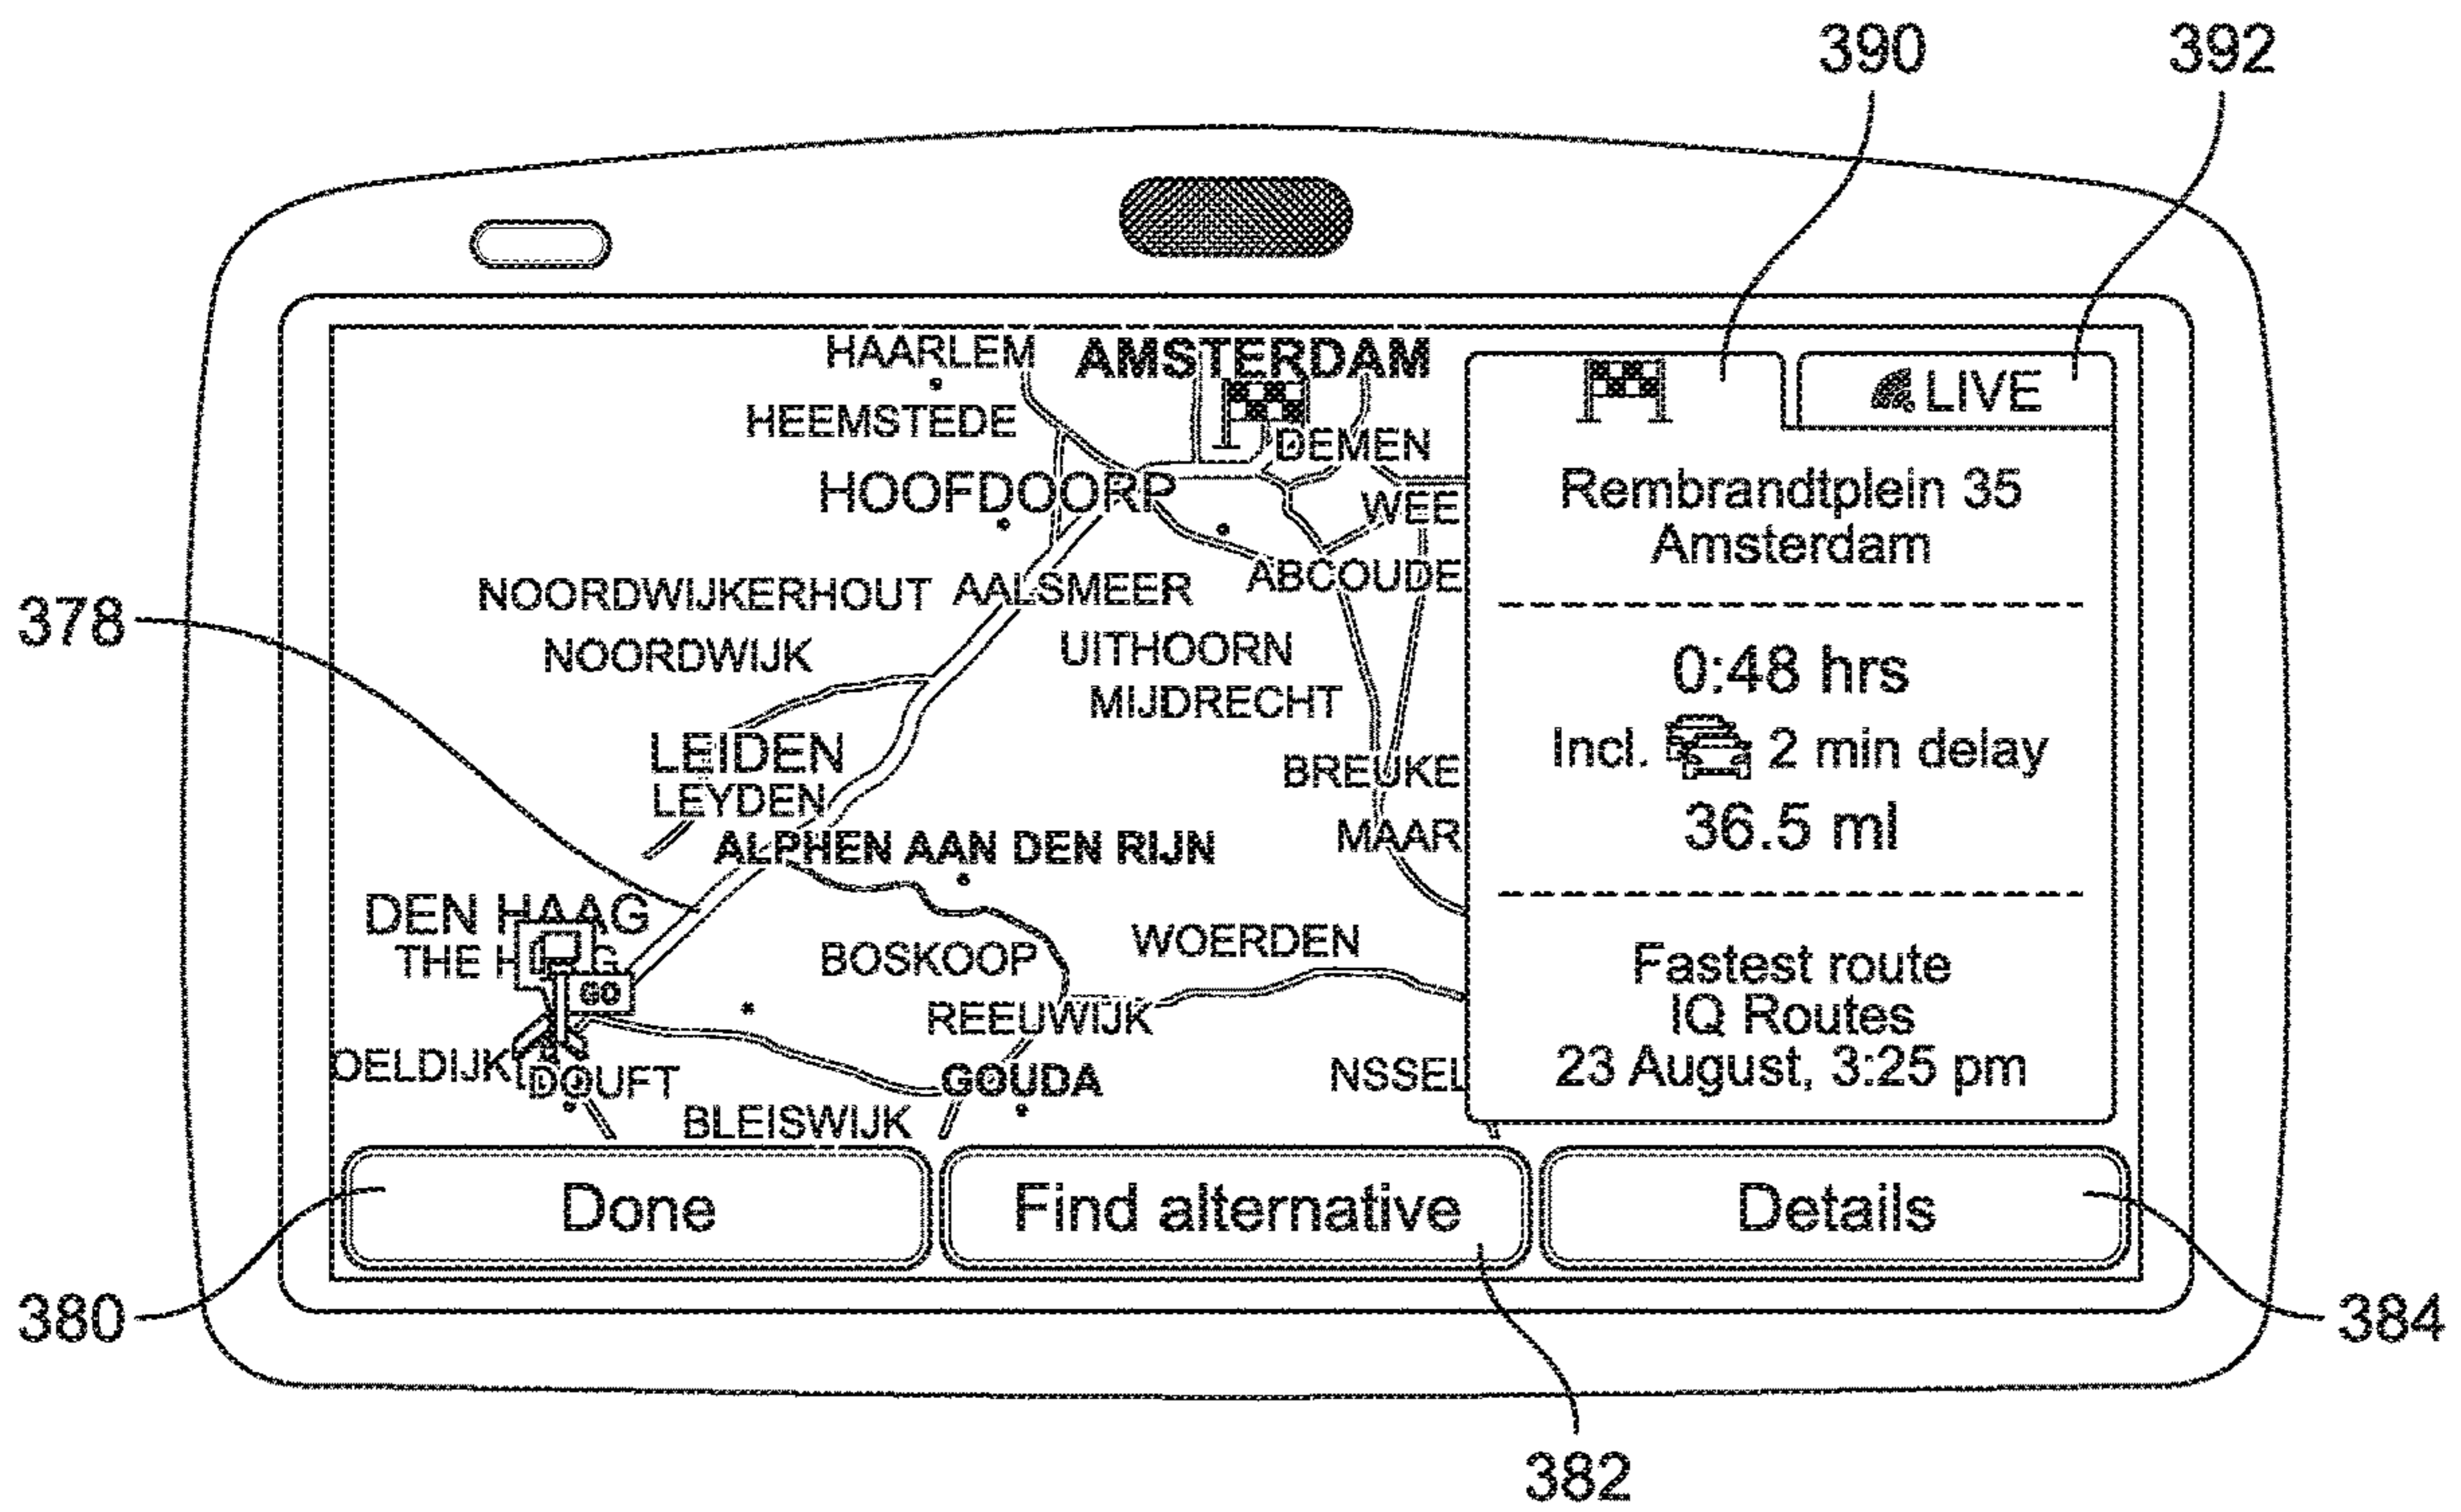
390 392

HAARLEM AMSTERDAM
HEEMSTEDE
DEMEN
HOOFDDOORP
WEE
NOORDWIJKERHOUT AALSMEER ABCOUDE
378
NOORDWIJK
UITHOORN
MIJDRECHT
LEIDEN
LEYDEN
BREUKE
ALPHEN AAN DEN RIJN
MAAR
DEN HAAG
THE H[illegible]G
WOERDEN
BOSKOOP
GO
REEUWIJK
DELDIJK
DOUFT
GOUDA
NSSEL
BLEISWIJK

LIVE

Rembrandtplein 35
Amsterdam

0:48 hrs
Incl. 2 min delay
36.5 ml

Fastest route
IQ Routes
23 August, 3:25 pm

Done
Find alternative
Details

380
382
384